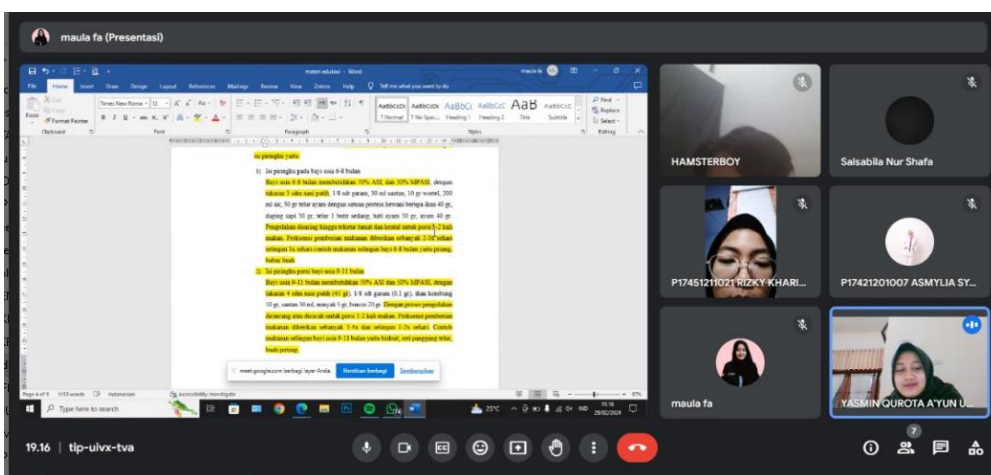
maula fa (Presentasi)

materi edukasi - Word

File Home Insert Draw Design Layout References Mailings Review View Zotero Help Tell me what you want to do

Clipboard Font Paragraph Styles Editing

isi piringku yaitu:

1) Isi piringku pada bayi usia 6-8 bulan
Bayi usia 6-8 bulan membutuhkan 70% ASI dan 30% MPASI, dengan takaran 3 sdm nasi putih, 1/8 sdt garam, 30 ml santan, 10 gr wortel, 200 ml air, 50 gr telur ayam dengan sumber protein hewani berupa ikan 40 gr, daging sapi 30 gr, telur 1 butir sedang, hati ayam 30 gr, ayam 40 gr. Pengolahan disaring hingga tekstur lumat dan kental untuk porsi 1-2 kali makan. Frekuensi pemberian makanan diberikan sebanyak 2-3x sehari selingan 1x sehari contoh makanan selingan bayi 6-8 bulan yaitu pisang, bubur buah.

2) Isi piringku pada bayi usia 9-11 bulan
Bayi usia 9-11 bulan membutuhkan 70% ASI dan 30% MPASI, dengan takaran 4 sdm nasi putih (41 gr), 1/8 sdt garam (0,1 gr), ikan kembung 30 gr, santan 30 ml, minyak 5 gr, brokoli 20 gr. Dengan proses pengolahan dicincang atau dicacah untuk porsi 1-2 kali makan. Frekuensi pemberian makanan diberikan sebanyak 3-4x dan selingan 1-2x sehari. Contoh makanan selingan bayi usia 9-11 bulan yaitu biskuit, roti panggang telur, buah potong.

meet.google.com berbagi layar Anda. Hentikan berbagi Sembunyikan

Page 4 of 8 1153 words Indonesian Accessibility: Investigate

Type here to search 25°C 19.16 29/02/2024

HAMSTERBOY
Salsabila Nur Shafa
P17451211021 RIZKY KHARI...
P17421201007 ASMYLIA SY...
maula fa
YASMIN QUROTA A'YUN U...

19.16 | tip-uivx-tva

7